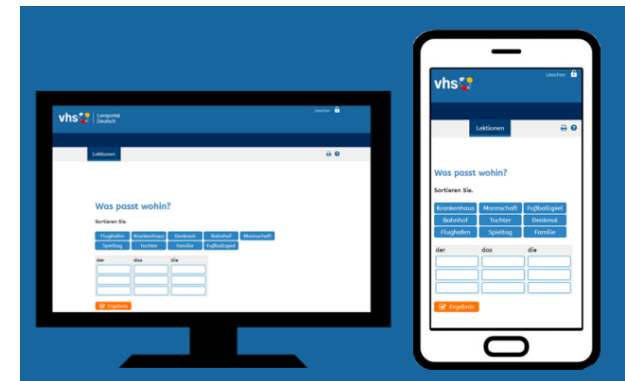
vhs Lernportal Deutsch

Löschen

Lektionen

Was passt wohin?

Sortieren Sie.

Flughafen Krankenhaus Denkmal Bahnhof Mannschaft Spieltag Tochter Familie Fußballspiel

der das die

Ergebnis

vhs

Löschen

Lektionen

Was passt wohin?

Sortieren Sie.

Krankenhaus Mannschaft Fußballspiel Bahnhof Tochter Denkmal Flughafen Spieltag Familie

der das die

Ergebnis